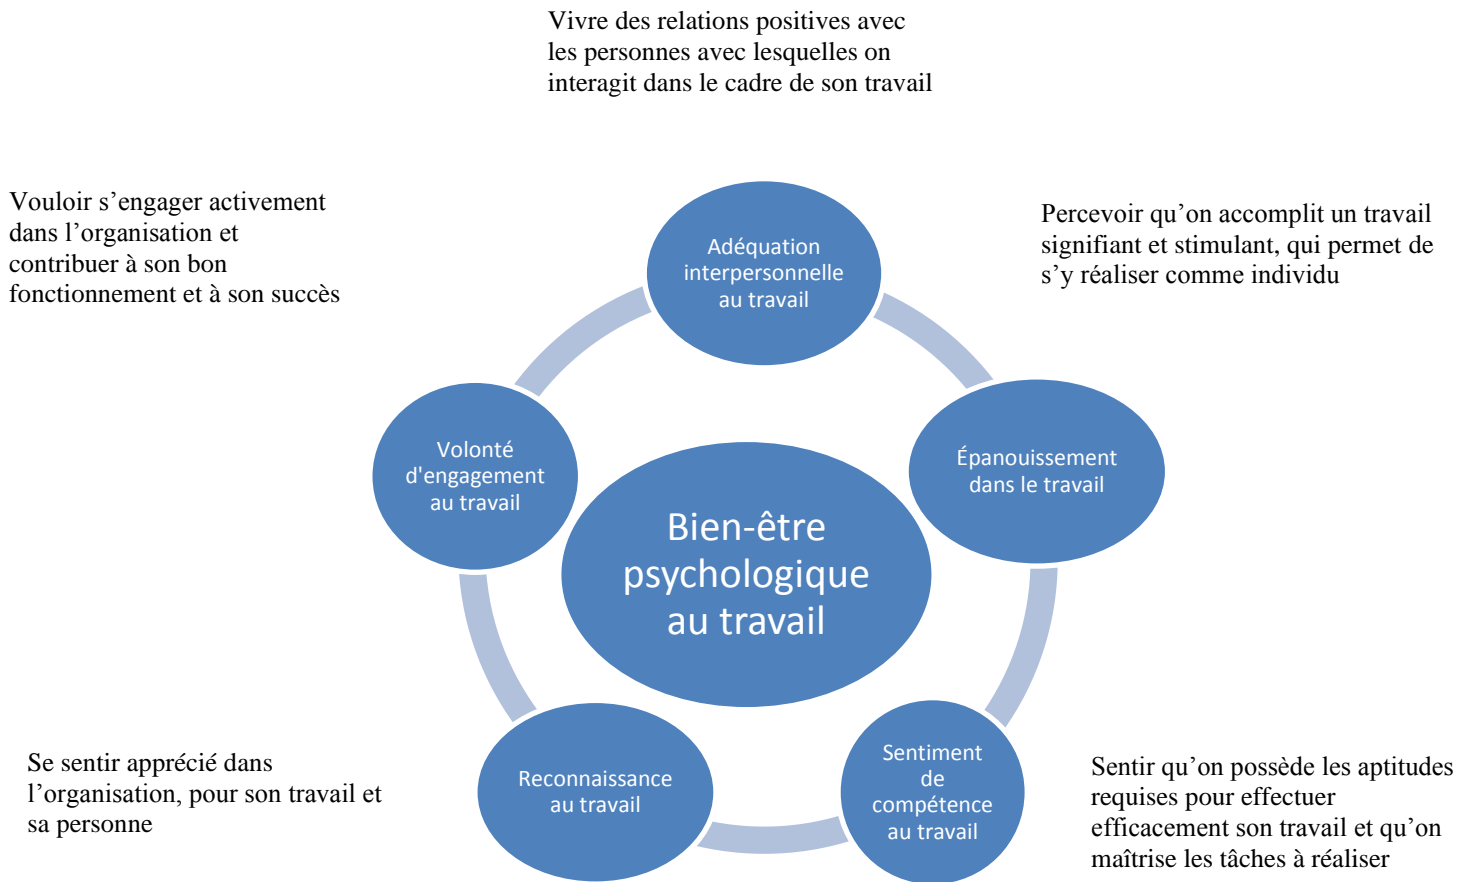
Vivre des relations positives avec les personnes avec lesquelles on interagit dans le cadre de son travail

Vouloir s’engager activement dans l’organisation et contribuer à son bon fonctionnement et à son succès

Percevoir qu’on accomplit un travail signifiant et stimulant, qui permet de s’y réaliser comme individu

Adéquation interpersonnelle au travail

Volonté d'engagement au travail

Épanouissement dans le travail

Bien-être psychologique au travail

Se sentir apprécié dans l’organisation, pour son travail et sa personne

Reconnaissance au travail

Sentiment de compétence au travail

Sentir qu’on possède les aptitudes requises pour effectuer efficacement son travail et qu’on maîtrise les tâches à réaliser